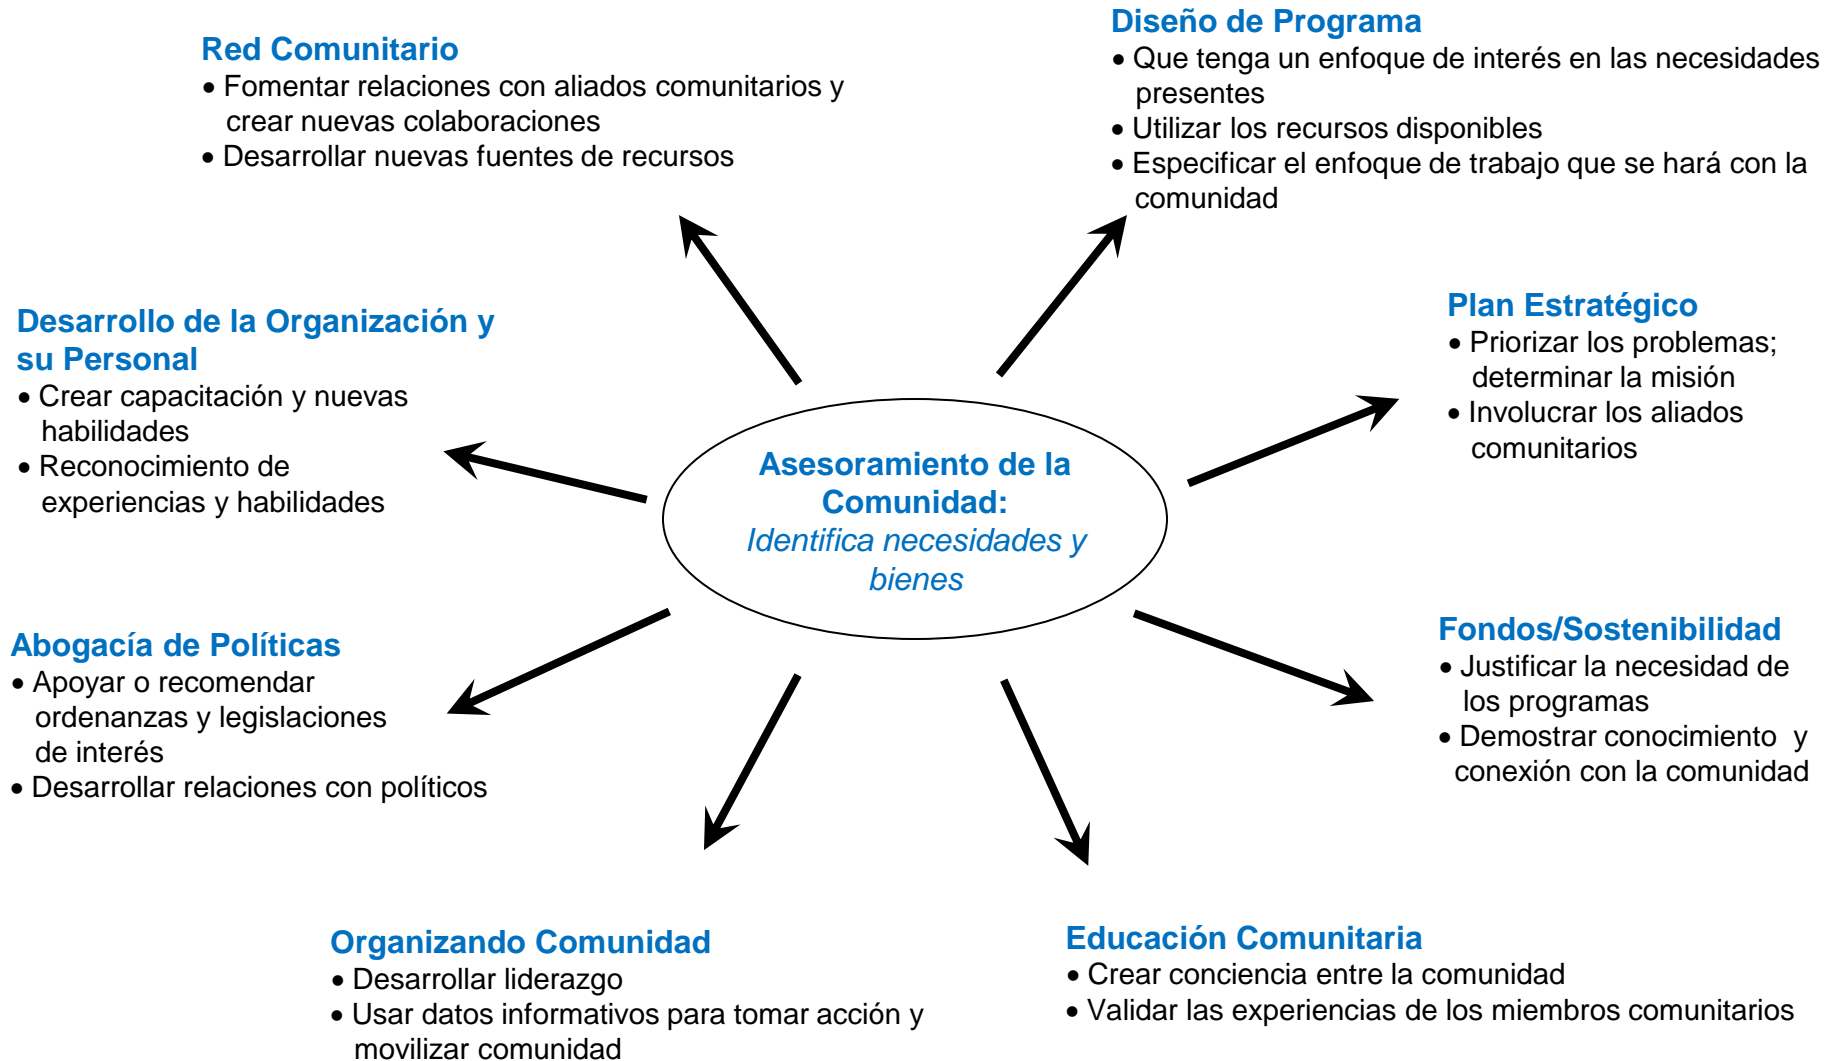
Red Comunitario
• Fomentar relaciones con aliados comunitarios y crear nuevas colaboraciones
• Desarrollar nuevas fuentes de recursos

Diseño de Programa
• Que tenga un enfoque de interés en las necesidades presentes
• Utilizar los recursos disponibles
• Especificar el enfoque de trabajo que se hará con la comunidad

Desarrollo de la Organización y su Personal
• Crear capacitación y nuevas habilidades
• Reconocimiento de experiencias y habilidades

Asesoramiento de la Comunidad:
Identifica necesidades y bienes

Plan Estratégico
• Priorizar los problemas; determinar la misión
• Involucrar los aliados comunitarios

Abogacía de Políticas
• Apoyar o recomendar ordenanzas y legislaciones de interés
• Desarrollar relaciones con políticos

Fondos/Sostenibilidad
• Justificar la necesidad de los programas
• Demostrar conocimiento y conexión con la comunidad

Organizando Comunidad
• Desarrollar liderazgo
• Usar datos informativos para tomar acción y movilizar comunidad

Educación Comunitaria
• Crear conciencia entre la comunidad
• Validar las experiencias de los miembros comunitarios